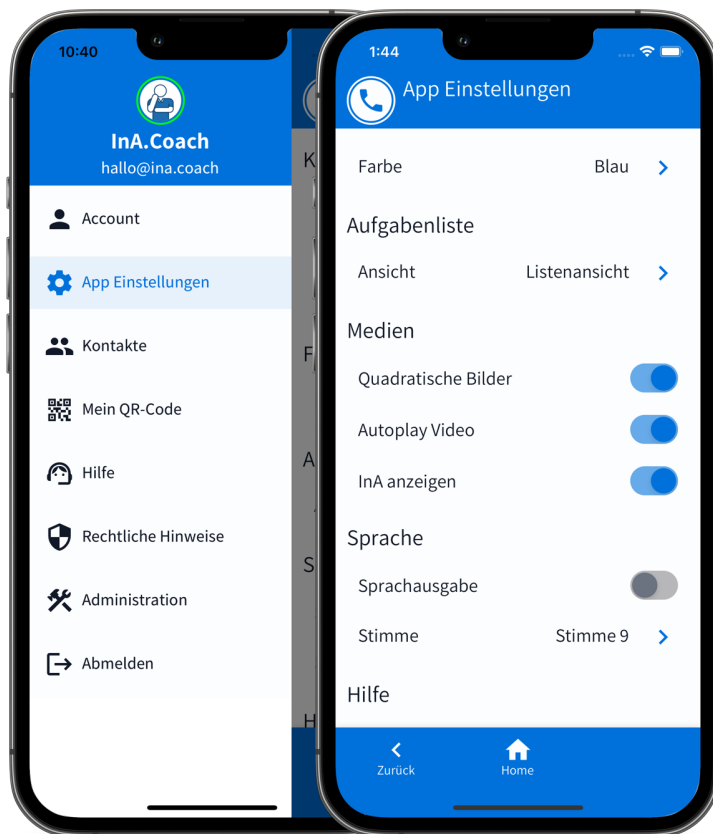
10:40

InA.Coach
hallo@ina.coach

Account

App Einstellungen

Kontakte

Mein QR-Code

Hilfe

Rechtliche Hinweise

Administration

Abmelden

K

F

A

S

H

1:44

App Einstellungen

Farbe Blau

Aufgabenliste

Ansicht Listenansicht

Medien

Quadratische Bilder

Autoplay Video

InA anzeigen

Sprache

Sprachausgabe

Stimme Stimme 9

Hilfe

Zurück

Home